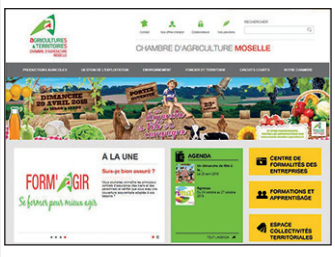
AGRICULTURES & TERRITOIRES
CHAMBRE D'AGRICULTURE MOSELLE

RECHERCHER

CHAMBRE D'AGRICULTURE MOSELLE

DIMANCHE 29 AVRIL 2018

A LA UNE

FORM'AGIR
Se former pour mieux agir

AGENDA

CENTRE DE FORMALITÉS DES ENTREPRISES

FORMATIONS ET APPRENTISSAGE

ESPACE COLLECTIVITÉS TERRITORIALES